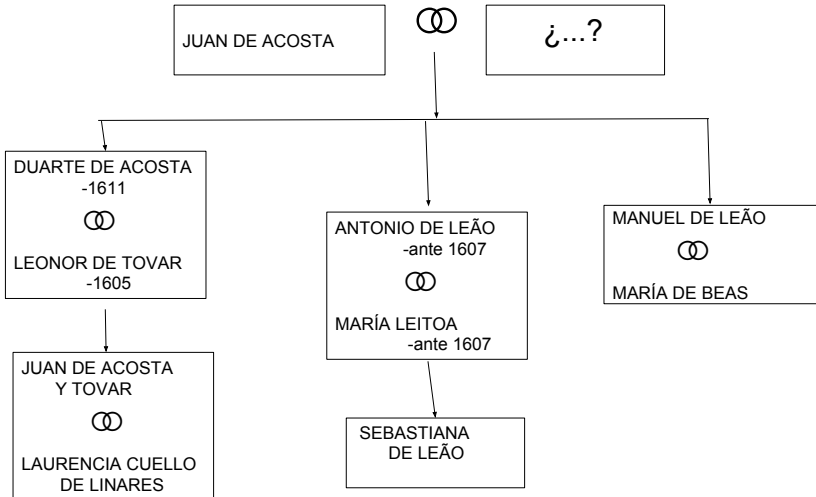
JUAN DE ACOSTA

ꝏ

¿...?

DUARTE DE ACOSTA
-1611

ꝏ

LEONOR DE TOVAR
-1605

JUAN DE ACOSTA Y TOVAR

ꝏ

LAURENCIA CUELLO DE LINARES

ANTONIO DE LEÃO
-ante 1607

ꝏ

MARÍA LEITOA
-ante 1607

SEBASTIANA DE LEÃO

MANUEL DE LEÃO

ꝏ

MARÍA DE BEAS